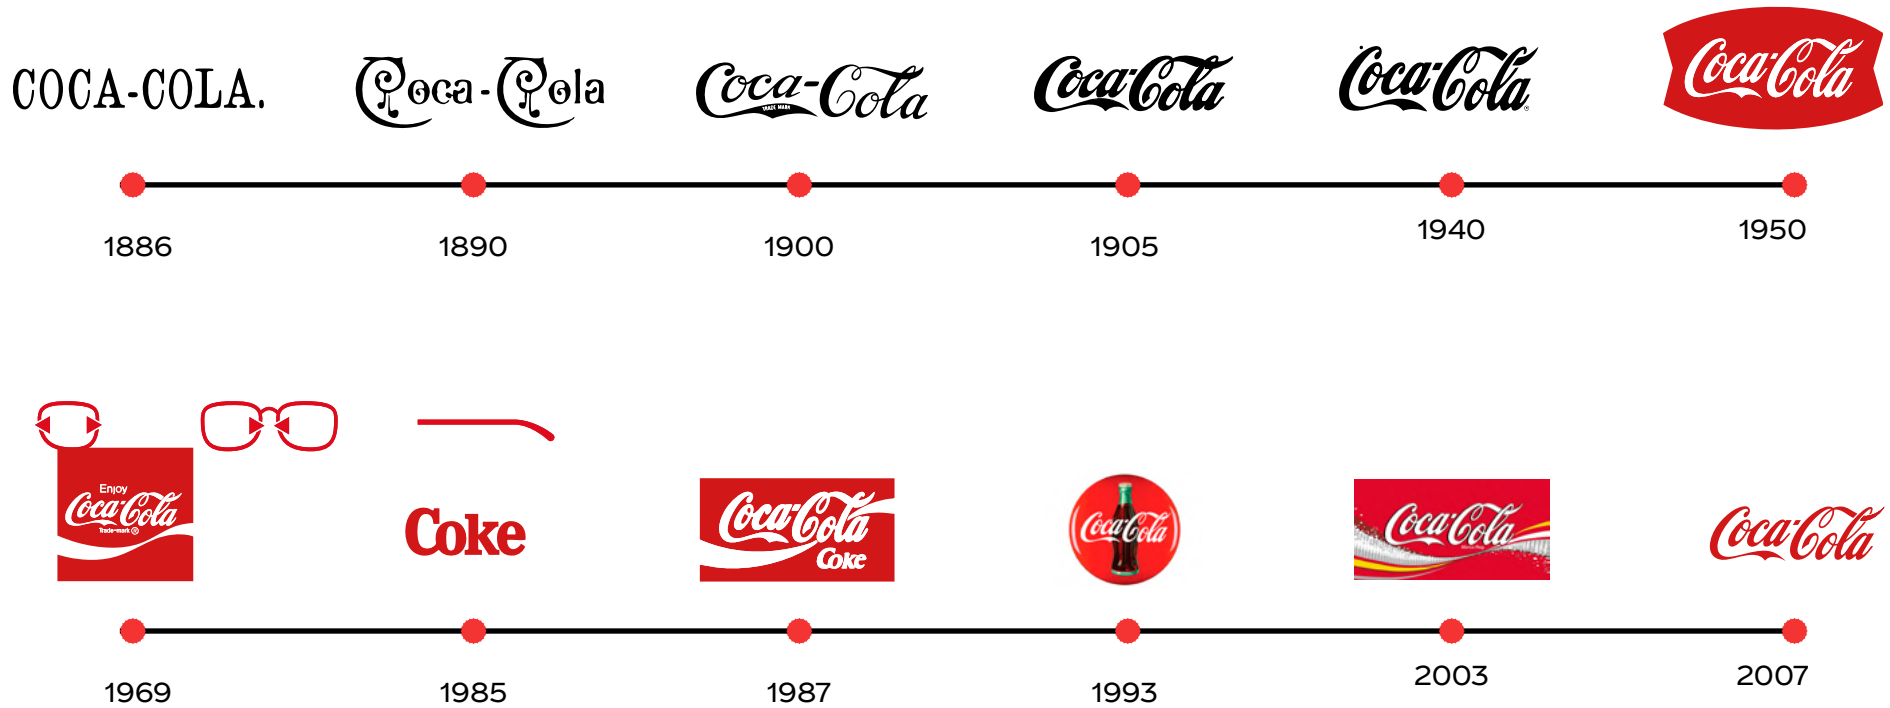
COCA-COLA.

Coca-Cola

Coca-Cola

TRADE MARK

Coca-Cola

Coca-Cola

Coca-Cola

1886

1890

1900

1905

1940

1950

Enjoy

Coca-Cola

Trade-mark ®

Coke

Coca-Cola

Coke

Coca-Cola

Coca-Cola

Coca-Cola

1969

1985

1987

1993

2003

2007